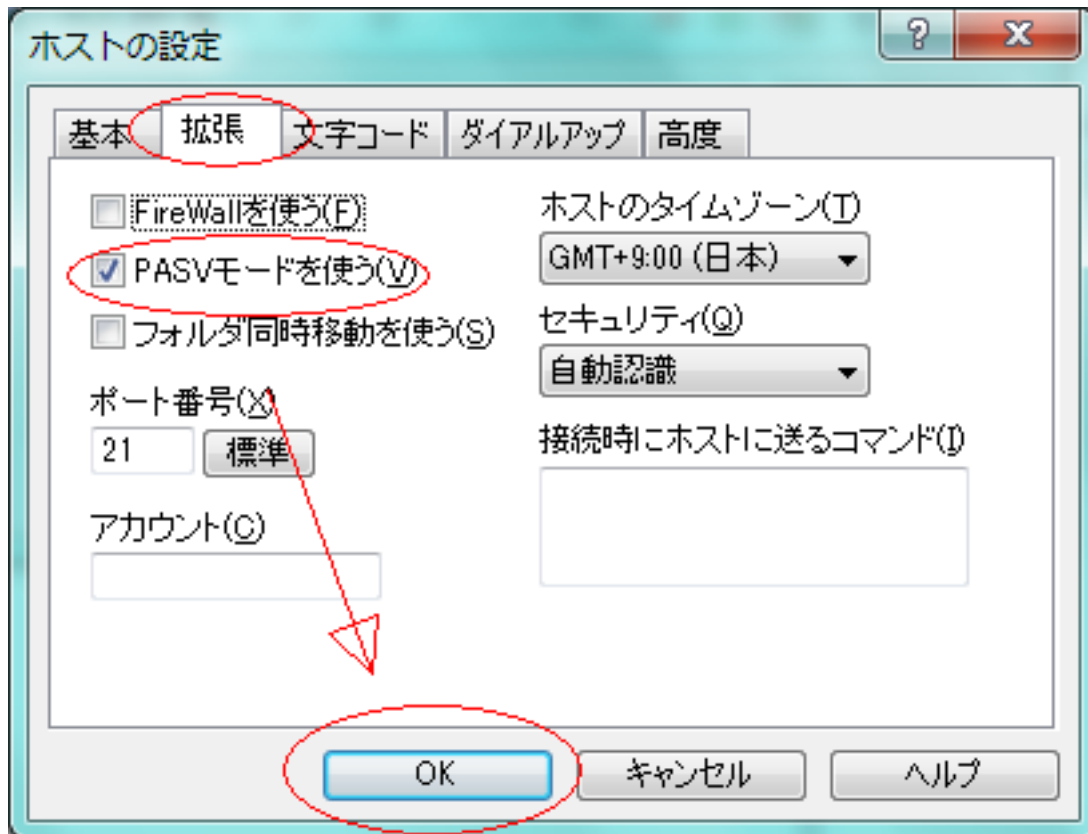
ホストの設定

?

X

基本

拡張

文字コード

ダイアルアップ

高度

FireWallを使う(F)

PASVモードを使う(V)

フォルダ同時移動を使う(S)

ポート番号(X)

21

標準

アカウント(C)

ホストのタイムゾーン(T)

GMT+9:00 (日本)

セキュリティ(Q)

自動認識

接続時にホストに送るコマンド(I)

OK

キャンセル

ヘルプ